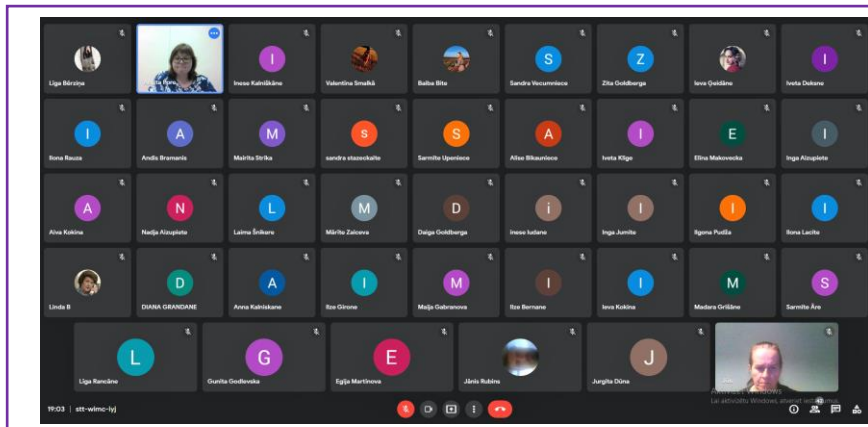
Līga Bērziņa
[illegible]
I
Inese Kalniškāns
Valentīna Smalkā
Baiba Bite
S
Sandra Vecumniece
Z
Zita Goldberga
Ieva Ģeidāne
I
Iveta Debane

I
Ilona Rauza
A
Andis Bramanis
M
Mairita Strika
s
sandra stazeckaite
S
Sarmīte Upeniece
A
Alise Bikauniece
I
Iveta Kliģe
E
Elīna Makovecka
I
Inga Aizupiete

A
Aiva Kokina
N
Nadja Aizupiete
L
Laima Šnikere
M
Mārīte Zaiceva
D
Daiga Goldberga
i
inese ludane
I
Inga Jumite
I
Ilgona Pudža
I
Ilona Lacite

Linda B
D
DIANA GRANDANE
A
Anna Kalniskane
I
Ilze Girone
M
Maija Gabranova
I
Ilze Bernane
I
Ieva Kokina
M
Madara Grišāne
S
Sarmīte Āre

L
Līga Ramāne
G
Gunita Godlevska
E
Egija Martinova
Jānis Rubīns
J
Jurgita Dūne
Activate Windows
Lai aktivizētu Windows, atveriet iest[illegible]mus.

19:03 | stt-wimc-lyj
42